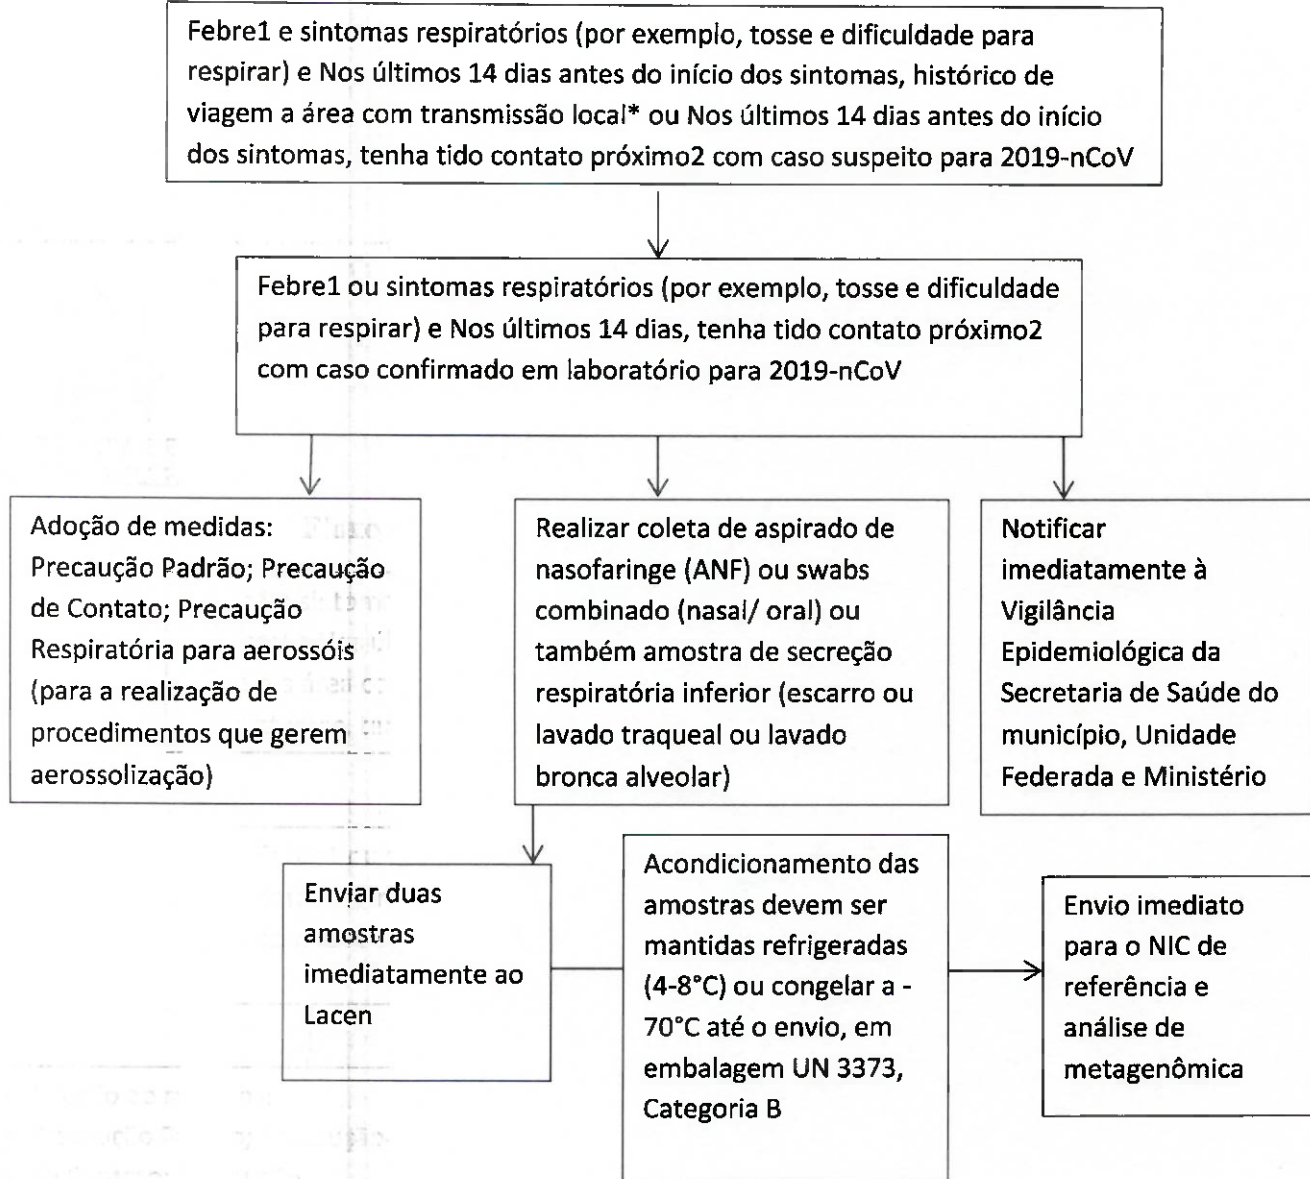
Febre1 e sintomas respiratórios (por exemplo, tosse e dificuldade para respirar) e Nos últimos 14 dias antes do início dos sintomas, histórico de viagem a área com transmissão local* ou Nos últimos 14 dias antes do início dos sintomas, tenha tido contato próximo2 com caso suspeito para 2019-nCoV

Febre1 ou sintomas respiratórios (por exemplo, tosse e dificuldade para respirar) e Nos últimos 14 dias, tenha tido contato próximo2 com caso confirmado em laboratório para 2019-nCoV

Adoção de medidas: Precaução Padrão; Precaução de Contato; Precaução Respiratória para aerossóis (para a realização de procedimentos que gerem aerossolização)

Realizar coleta de aspirado de nasofaringe (ANF) ou swabs combinado (nasal/ oral) ou também amostra de secreção respiratória inferior (escarro ou lavado traqueal ou lavado bronca alveolar)

Notificar imediatamente à Vigilância Epidemiológica da Secretaria de Saúde do município, Unidade Federada e Ministério

Enviar duas amostras imediatamente ao Lacen

Acondicionamento das amostras devem ser mantidas refrigeradas (4-8°C) ou congelar a -70°C até o envio, em embalagem UN 3373, Categoria B

Envio imediato para o NIC de referência e análise de metagenômica